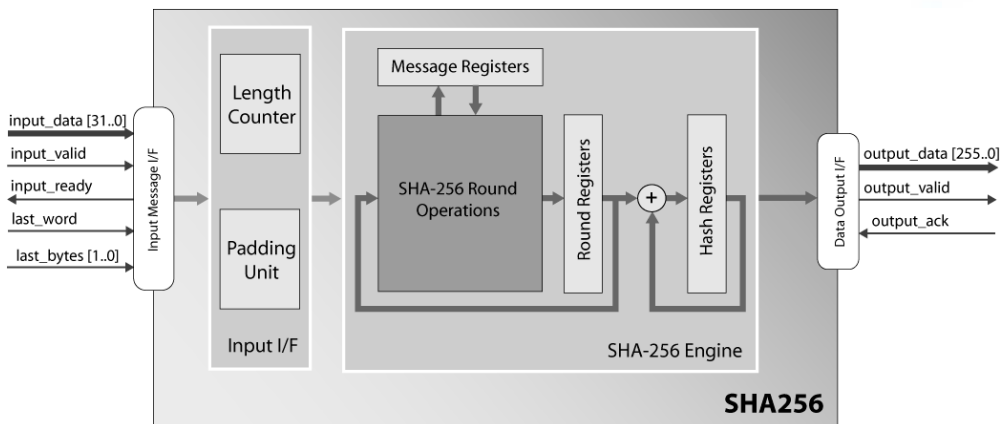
input_data [31..0]
input_valid
input_ready
last_word
last_bytes [1..0]

Input Message I/F

Length Counter

Padding Unit

Input I/F

Message Registers

SHA-256 Round Operations

Round Registers

+

Hash Registers

SHA-256 Engine

Data Output I/F

output_data [255..0]
output_valid
output_ack

SHA256